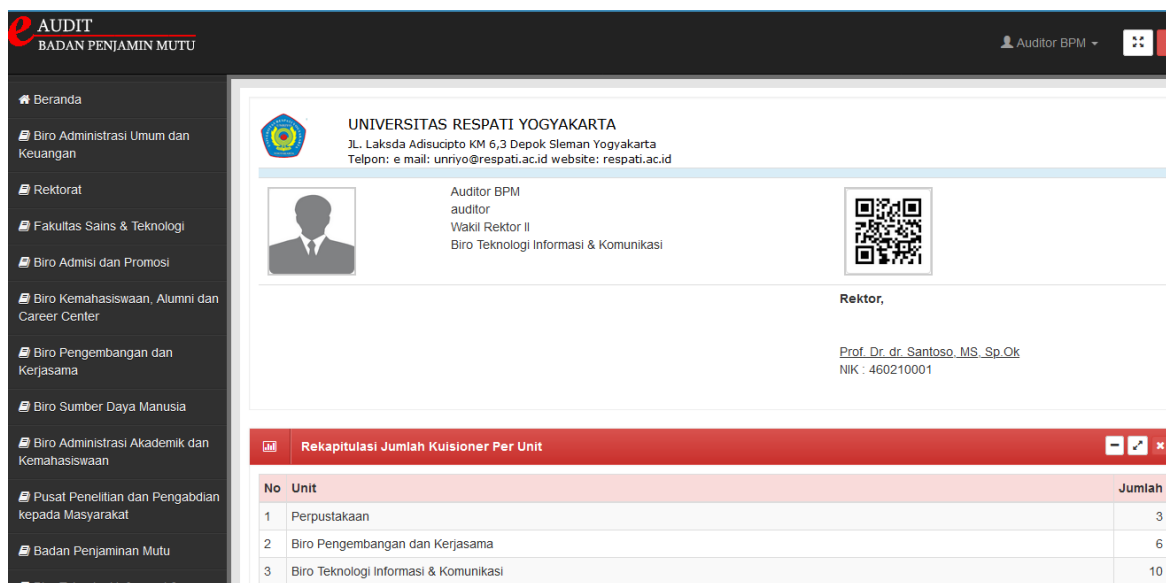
e AUDIT
BADAN PENJAMIN MUTU

Auditor BPM

Beranda
Biro Administrasi Umum dan Keuangan
Rektorat
Fakultas Sains & Teknologi
Biro Admisi dan Promosi
Biro Kemahasiswaan, Alumni dan Career Center
Biro Pengembangan dan Kerjasama
Biro Sumber Daya Manusia
Biro Administrasi Akademik dan Kemahasiswaan
Pusat Penelitian dan Pengabdian kepada Masyarakat
Badan Penjaminan Mutu

UNIVERSITAS RESPATI YOGYAKARTA
JL. Laksda Adisucipto KM 6,3 Depok Sleman Yogyakarta
Telpon: e mail: unriyo@respati.ac.id website: respati.ac.id

Auditor BPM
auditor
Wakil Rektor II
Biro Teknologi Informasi & Komunikasi

Rektor,

Prof. Dr. dr. Santoso, MS, Sp.Ok
NIK : 460210001

Rekapitulasi Jumlah Kuisioner Per Unit

| No | Unit | Jumlah |
|---|---|---|
| 1 | Perpustakaan | 3 |
| 2 | Biro Pengembangan dan Kerjasama | 6 |
| 3 | Biro Teknologi Informasi & Komunikasi | 10 |